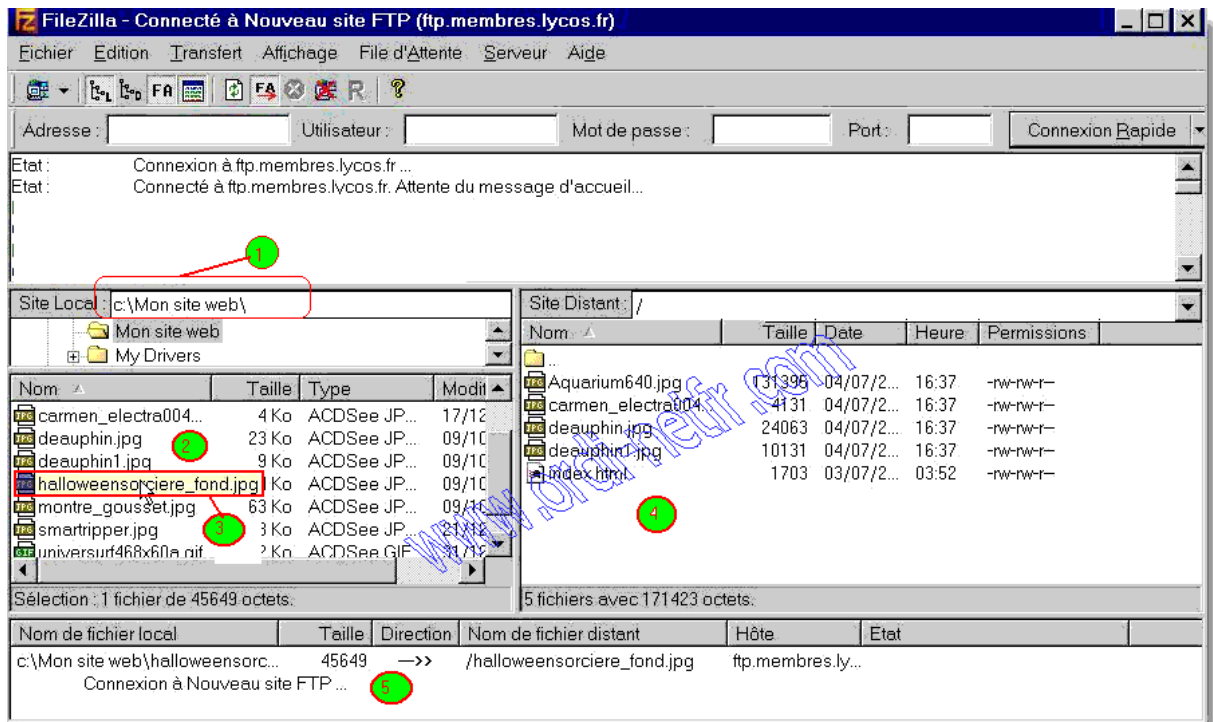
FileZilla - Connecté à Nouveau site FTP (ftp.membres.lycos.fr)

Fichier Edition Transfert Affichage File d'Attente Serveur Aide

FA R ?

Adresse : Utilisateur : Mot de passe : Port : Connexion Rapide

Etat : Connexion à ftp.membres.lycos.fr ...
Etat : Connecté à ftp.membres.lycos.fr. Attente du message d'accueil...

1

Site Local : c:\Mon site web\

Mon site web
My Drivers

| Nom | Taille | Type | Modif |
|---|---|---|---|
| carmen_electra004... | 4 Ko | ACDSee JP... | 17/12 |
| deauphin.jpg | 23 Ko | ACDSee JP... | 09/10 |
| deauphin1.jpg | 9 Ko | ACDSee JP... | 09/10 |
| halloweensorciere_fond.jpg | Ko | ACDSee JP... | 09/10 |
| montre_gousset.jpg | 63 Ko | ACDSee JP... | 09/10 |
| smartripper.jpg | 3 Ko | ACDSee JP... | 21/12 |
| universurf468x60a.gif | 2 Ko | ACDSee GIF | 11/12 |

2

3

Sélection : 1 fichier de 45649 octets.

Site Distant : /

| Nom | Taille | Date | Heure | Permissions |
|---|---|---|---|---|
| .. | | | | |
| Aquarium640.jpg | 131396 | 04/07/2... | 16:37 | -rw-rw-r-- |
| carmen_electra004... | 4131 | 04/07/2... | 16:37 | -rw-rw-r-- |
| deauphin.jpg | 24063 | 04/07/2... | 16:37 | -rw-rw-r-- |
| deauphin1.jpg | 10131 | 04/07/2... | 16:37 | -rw-rw-r-- |
| index.html | 1703 | 03/07/2... | 03:52 | -rw-rw-r-- |

4

www.olivier.fr.com

5 fichiers avec 171423 octets.

| Nom de fichier local | Taille | Direction | Nom de fichier distant | Hôte | Etat |
|---|---|---|---|---|---|
| c:\Mon site web\halloweensorc... | 45649 | -->> | /halloweensorciere_fond.jpg | ftp.membres.ly... | |

Connexion à Nouveau site FTP ...

5